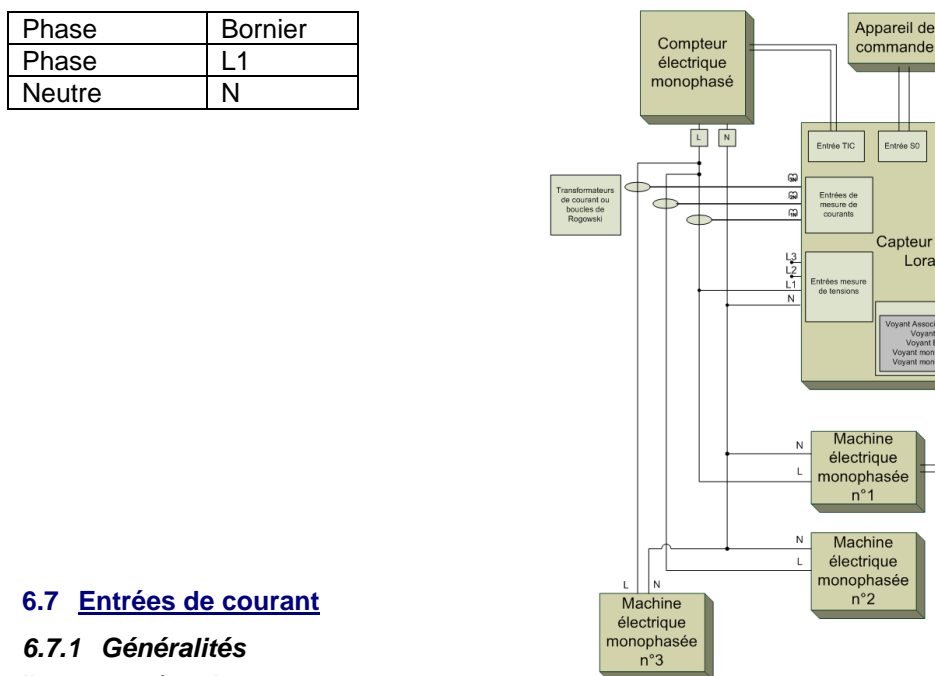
| Phase | Bornier |
|---|---|
| Phase | L1 |
| Neutre | N |

Compteur électrique monophasé

Appareil de commande

L N

Entrée TIC

Entrée S0

Transformateurs de courant ou boucles de Rogowski

Entrées de mesure de courants

Capteur Lora

L3 L2 L1 N

Entrées mesure de tensions

Voyant Associ Voyant Voyant Voyant mon Voyant mon

N L Machine électrique monophasée n°1

N L Machine électrique monophasée n°2

L N Machine électrique monophasée n°3

6.7 Entrées de courant

6.7.1 Généralités